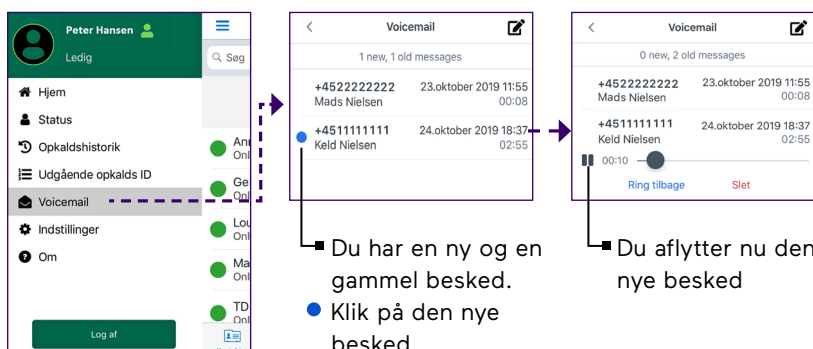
Peter Hansen
Ledig

Hjem
Status
Opkaldshistorik
Udgående opkalds ID
Voicemail
Indstillinger
Om

Log af

Søg
Ann
Onl
Ge
Onl
Lou
Onl
Ma
Onl
TD
Onl

Voicemail
1 new, 1 old messages
+4522222222 23.oktober 2019 11:55
Mads Nielsen 00:08
+4511111111 24.oktober 2019 18:37
Keld Nielsen 02:55

Voicemail
0 new, 2 old messages
+4522222222 23.oktober 2019 11:55
Mads Nielsen 00:08
+4511111111 24.oktober 2019 18:37
Keld Nielsen 02:55
00:10
Ring tilbage Slet

Du har en ny og en gammel besked.
Klik på den nye besked

Du aflytter nu den nye besked